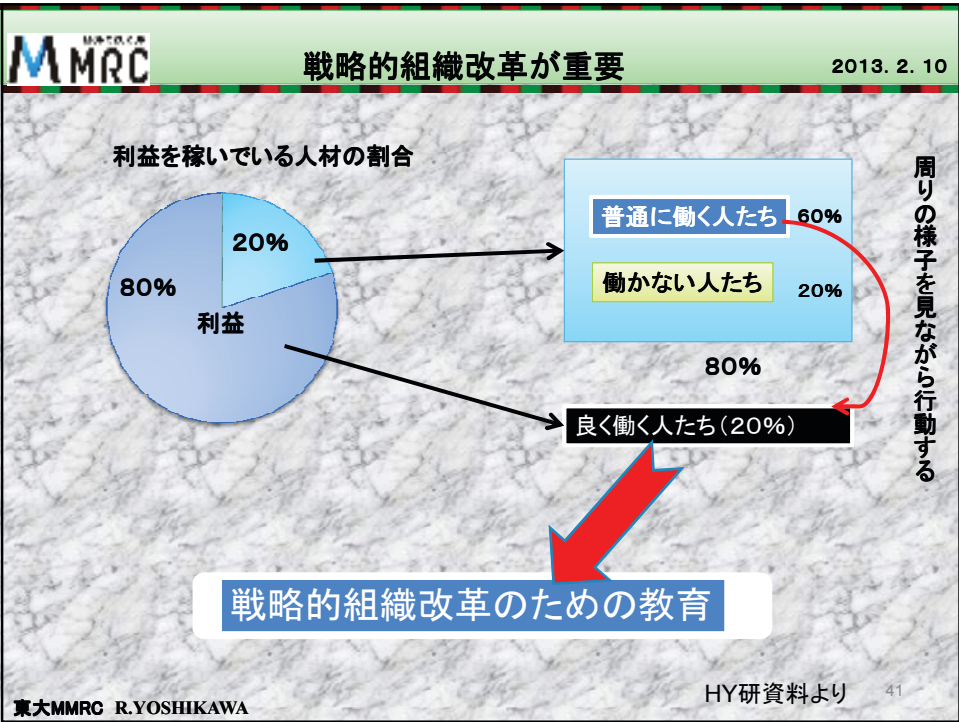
MMRC

戦略的組織改革が重要

2013. 2. 10

利益を稼いでいる人材の割合

20%

80%

利益

普通に働く人たち 60%

働かない人たち 20%

80%

良く働く人たち（20%）

周りの様子を見ながら行動する

戦略的組織改革のための教育

HY研資料より

41

東大MMRC R.YOSHIKAWA